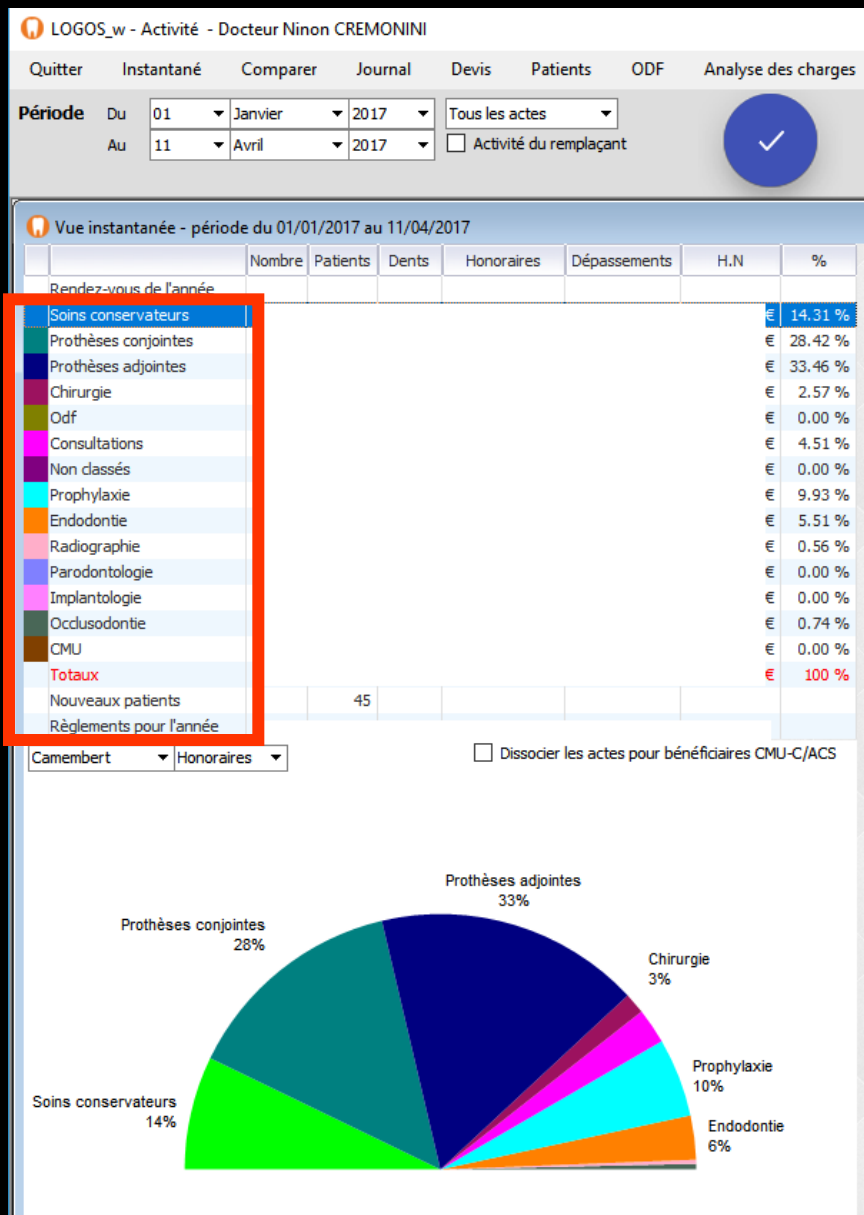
LOGOS_w - Activité - Docteur Ninon CREMONINI

Quitter Instantané Comparer Journal Devis Patients ODF Analyse des charges

Période Du 01 Janvier 2017 Tous les actes
Au 11 Avril 2017 Activité du remplaçant

Vue instantanée - période du 01/01/2017 au 11/04/2017

| | Nombre | Patients | Dents | Honoraires | Dépassements | H.N | | % |
|---|---|---|---|---|---|---|---|---|
| Rendez-vous de l'année | | | | | | | | |
| Soins conservateurs | | | | | | | € | 14.31 % |
| Prothèses conjointes | | | | | | | € | 28.42 % |
| Prothèses adjointes | | | | | | | € | 33.46 % |
| Chirurgie | | | | | | | € | 2.57 % |
| Odf | | | | | | | € | 0.00 % |
| Consultations | | | | | | | € | 4.51 % |
| Non classés | | | | | | | € | 0.00 % |
| Prophylaxie | | | | | | | € | 9.93 % |
| Endodontie | | | | | | | € | 5.51 % |
| Radiographie | | | | | | | € | 0.56 % |
| Parodontologie | | | | | | | € | 0.00 % |
| Implantologie | | | | | | | € | 0.00 % |
| Occlusodontie | | | | | | | € | 0.74 % |
| CMU | | | | | | | € | 0.00 % |
| Totaux | | | | | | | € | 100 % |
| Nouveaux patients | | 45 | | | | | | |
| Règlements pour l'année | | | | | | | | |

Camembert Honoraires Dissocier les actes pour bénéficiaires CMU-C/ACS

Prothèses adjointes 33%
Prothèses conjointes 28%
Chirurgie 3%
Prophylaxie 10%
Soins conservateurs 14%
Endodontie 6%